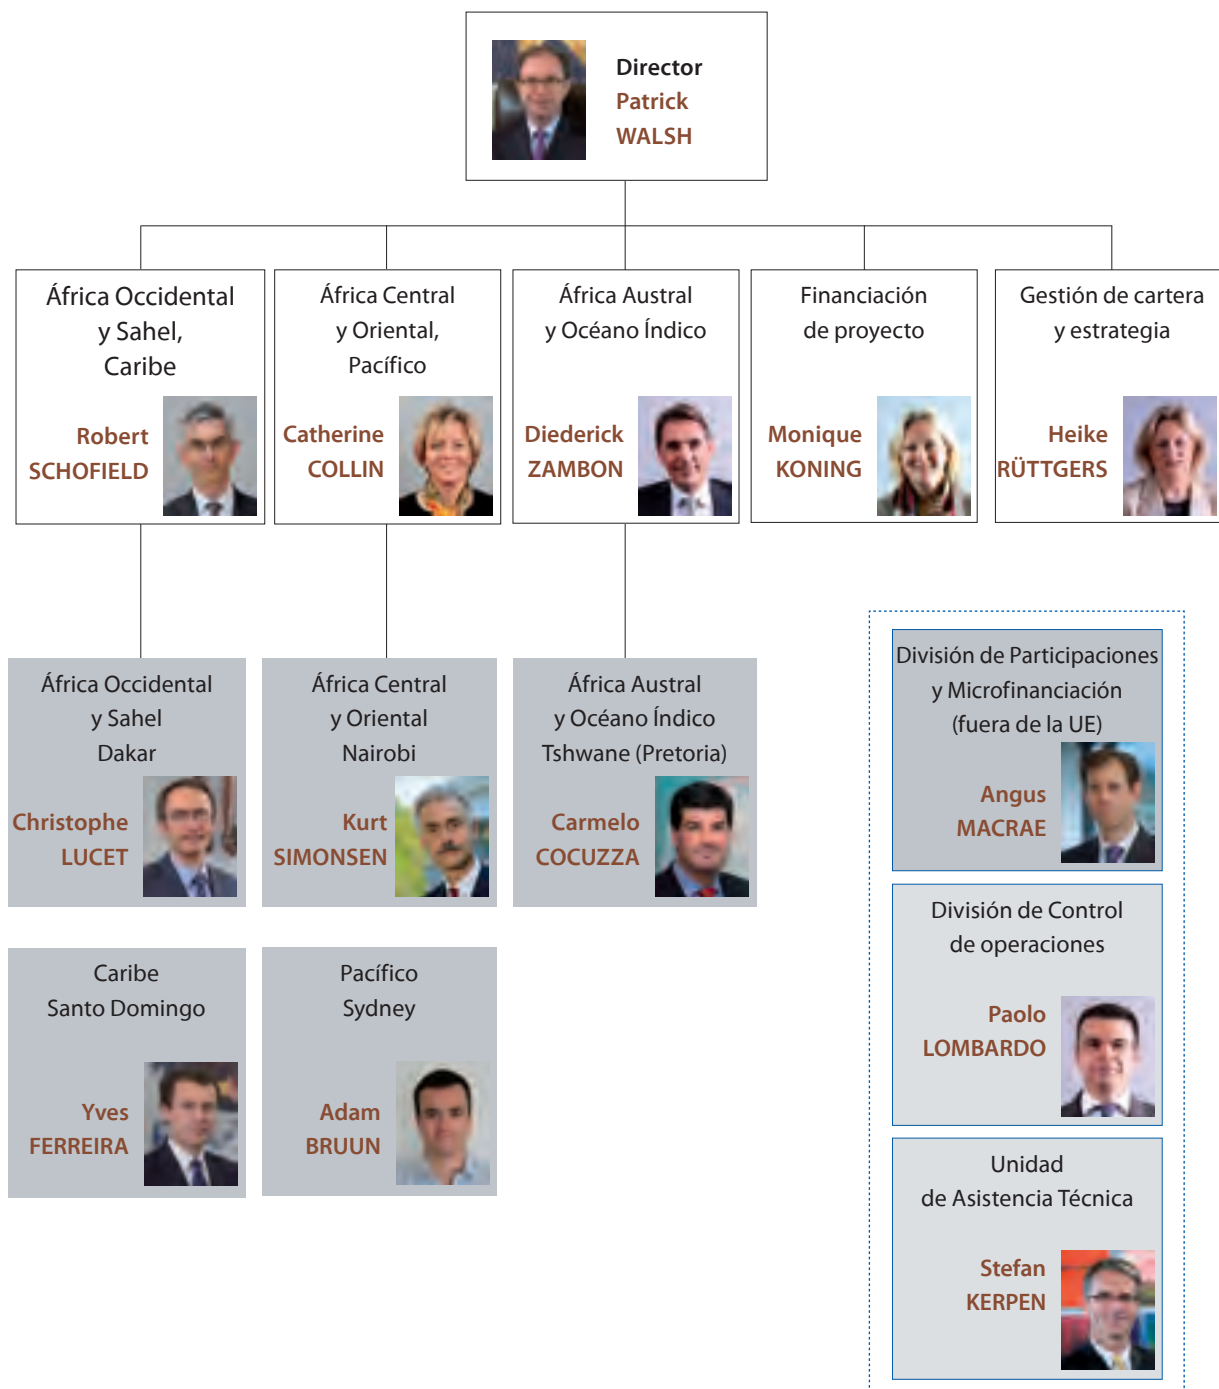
Director
Patrick
WALSH

África Occidental
y Sahel,
Caribe

Robert
SCHOFIELD

África Central
y Oriental,
Pacífico

Catherine
COLLIN

África Austral
y Océano Índico

Diederick
ZAMBON

Financiación
de proyecto

Monique
KONING

Gestión de cartera
y estrategia

Heike
RÜTTGERS

África Occidental
y Sahel
Dakar

Christophe
LUCET

África Central
y Oriental
Nairobi

Kurt
SIMONSEN

África Austral
y Océano Índico
Tshwane (Pretoria)

Carmelo
COCUZZA

Caribe
Santo Domingo

Yves
FERREIRA

Pacífico
Sydney

Adam
BRUUN

División de Participaciones
y Microfinanciación
(fuera de la UE)

Angus
MACRAE

División de Control
de operaciones

Paolo
LOMBARDO

Unidad
de Asistencia Técnica

Stefan
KERPEN